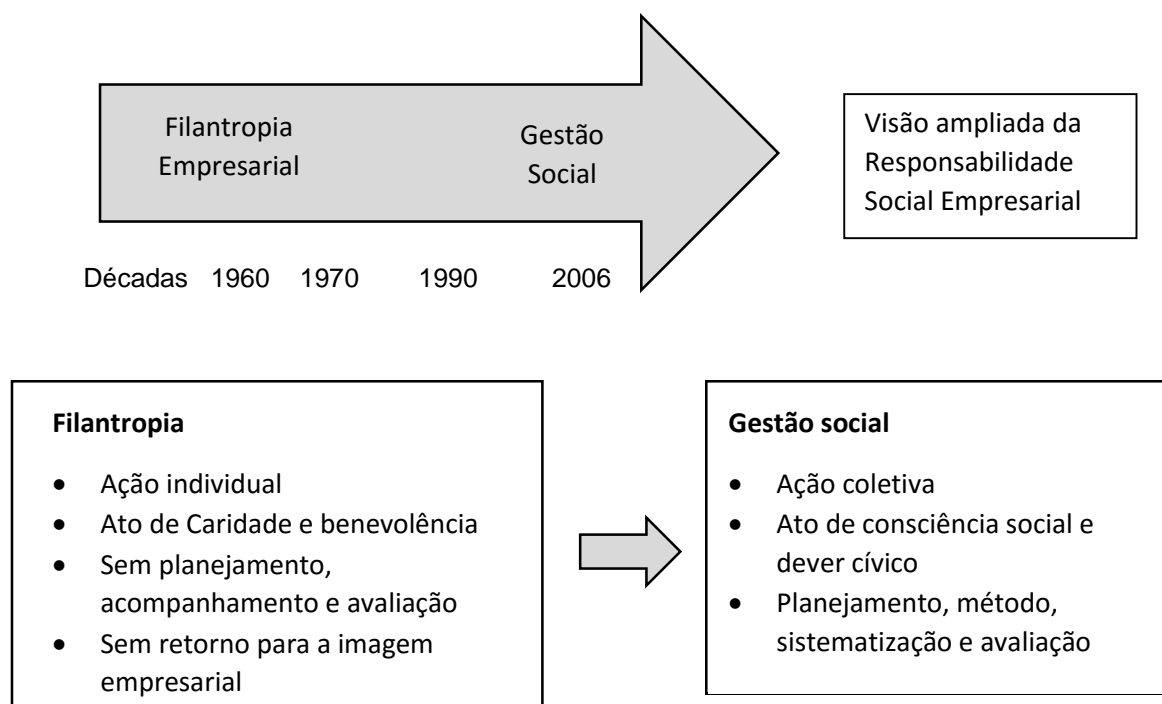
Filantropia Empresarial

Gestão Social

Visão ampliada da Responsabilidade Social Empresarial

Décadas 1960 1970 1990 2006

**Filantropia**

- Ação individual
- Ato de Caridade e benevolência
- Sem planejamento, acompanhamento e avaliação
- Sem retorno para a imagem empresarial

**Gestão social**

- Ação coletiva
- Ato de consciência social e dever cívico
- Planejamento, método, sistematização e avaliação